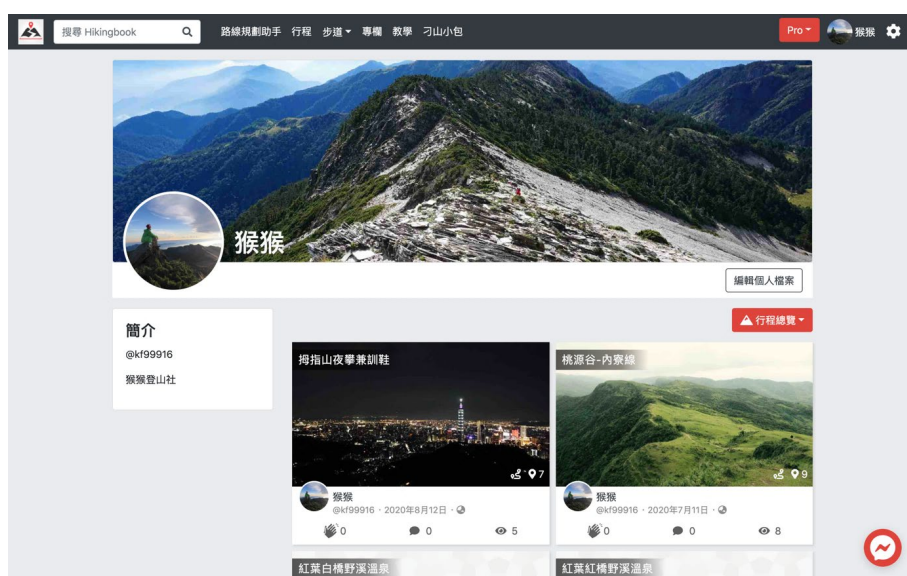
搜尋 Hikingbook

路線規劃助手 行程 步道 專欄 教學 刁山小包

Pro 猴猴

猴猴

編輯個人檔案

簡介

@kf99916

猴猴登山社

行程總覽

拇指山夜攀兼訓鞋

7

猴猴

@kf99916 · 2020年8月12日 ·

0 0 5

桃源谷-內寮線

9

猴猴

@kf99916 · 2020年7月11日 ·

0 0 8

紅葉白橋野溪溫泉

紅葉紅橋野溪溫泉